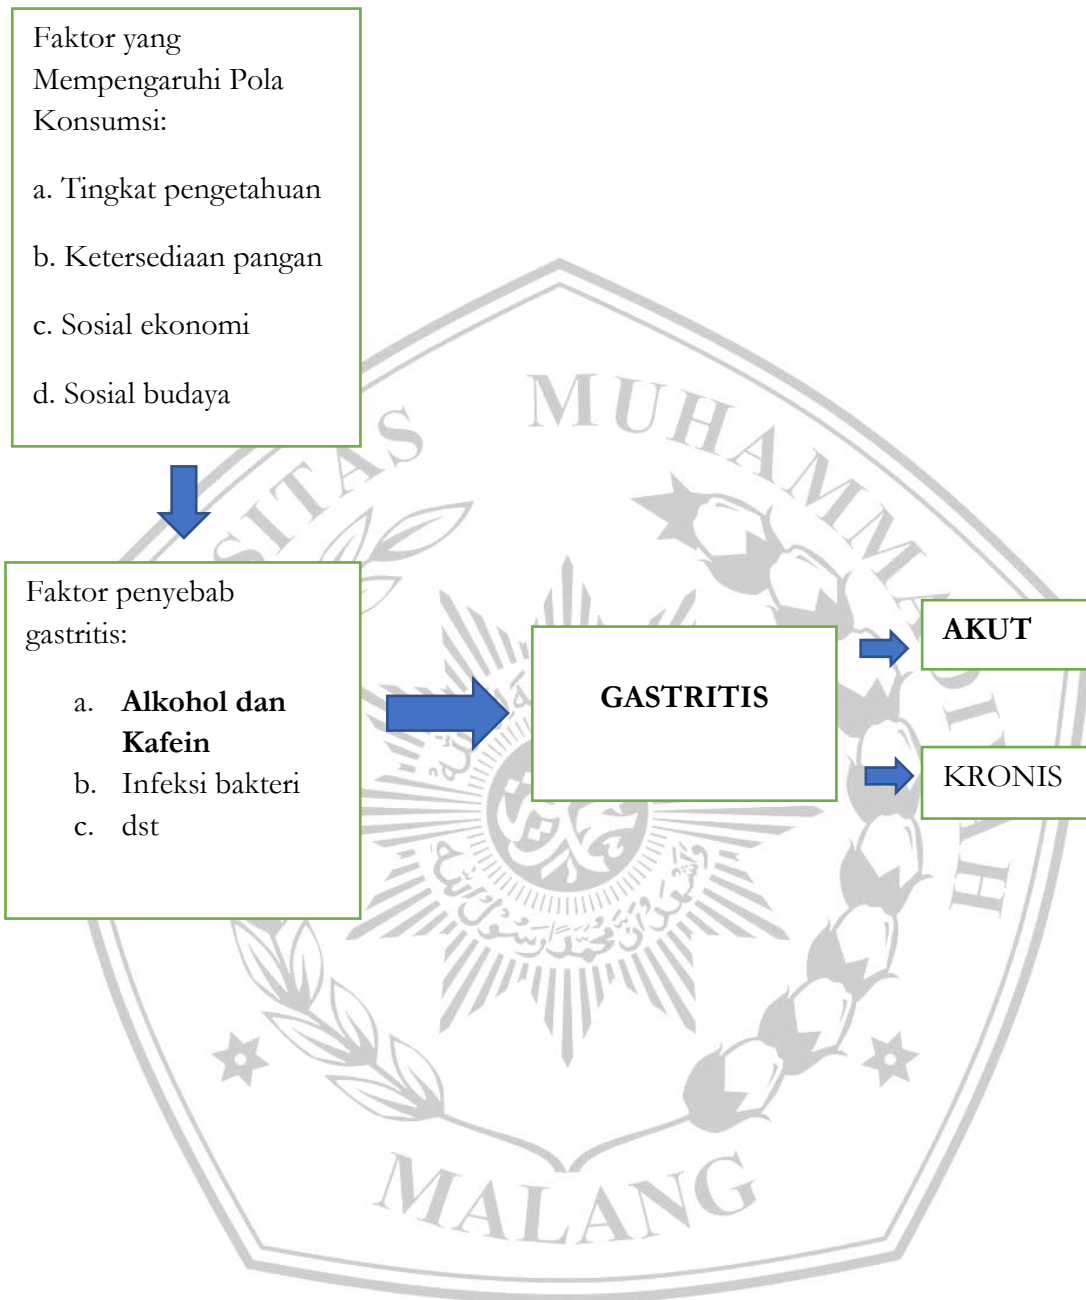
Faktor yang Mempengaruhi Pola Konsumsi:

a. Tingkat pengetahuan

b. Ketersediaan pangan

c. Sosial ekonomi

d. Sosial budaya

Faktor penyebab gastritis:

a. **Alkohol dan Kafein**
b. Infeksi bakteri
c. dst

**GASTRITIS**

**AKUT**

KRONIS

SITAS MUHAMMADIYAH MALANG